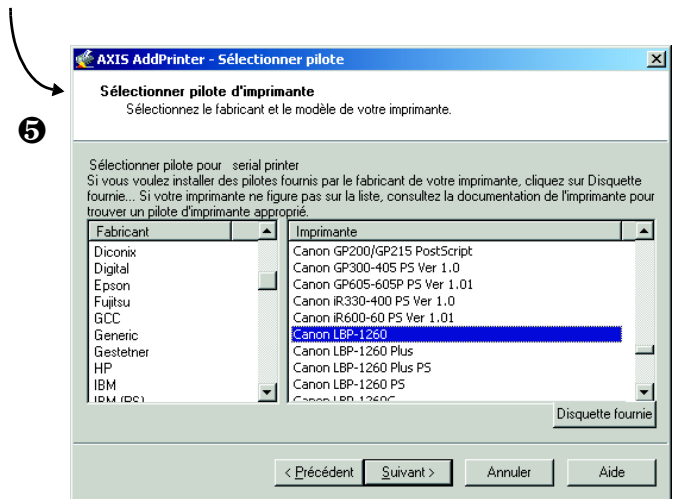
❺

AXIS AddPrinter - Sélectionner pilote

Sélectionner pilote d'imprimante

Sélectionnez le fabricant et le modèle de votre imprimante.

Sélectionner pilote pour serial printer

Si vous voulez installer des pilotes fournis par le fabricant de votre imprimante, cliquez sur Disquette fournie... Si votre imprimante ne figure pas sur la liste, consultez la documentation de l'imprimante pour trouver un pilote d'imprimante approprié.

| Fabricant |
|---|
| Diconix |
| Digital |
| Epson |
| Fujitsu |
| GCC |
| Generic |
| Gestetner |
| HP |
| IBM |
| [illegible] |

| Imprimante |
|---|
| Canon GP200/GP215 PostScript |
| Canon GP300-405 PS Ver 1.0 |
| Canon GP605-605P PS Ver 1.01 |
| Canon iR330-400 PS Ver 1.0 |
| Canon iR600-60 PS Ver 1.01 |
| Canon LBP-1260 |
| Canon LBP-1260 Plus |
| Canon LBP-1260 Plus PS |
| Canon LBP-1260 PS |
| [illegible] |

Disquette fournie

< Précédent Suivant > Annuler Aide